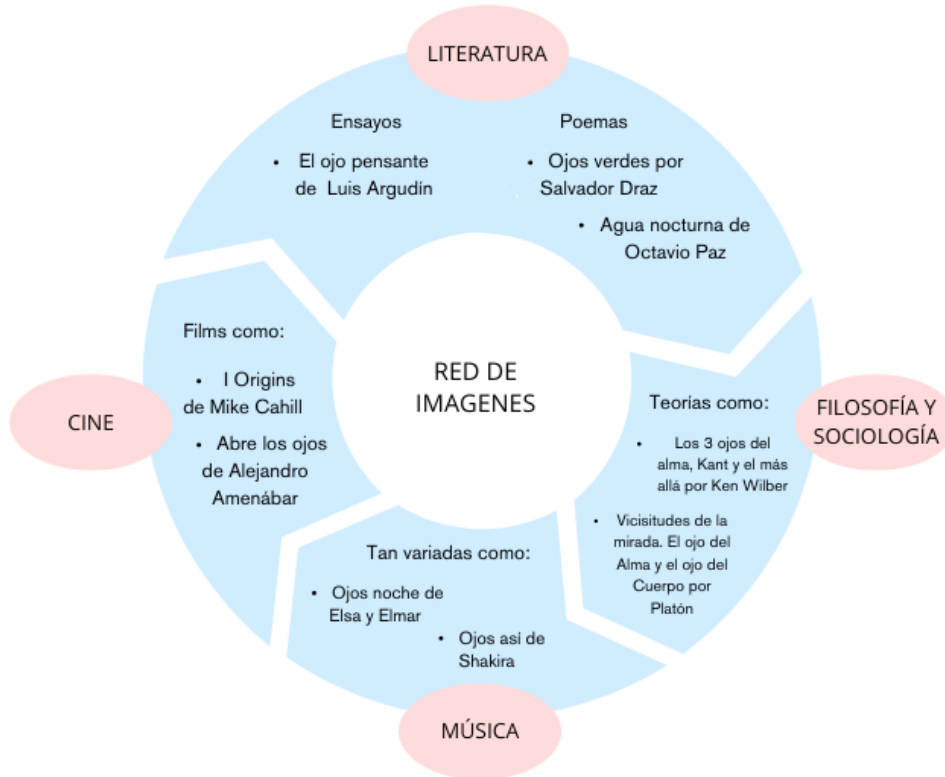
LITERATURA

Ensayos

• El ojo pensante de Luis Argudín

Poemas

• Ojos verdes por Salvador Draz

• Agua nocturna de Octavio Paz

RED DE IMAGENES

FILOSOFÍA Y SOCIOLOGÍA

Teorías como:

• Los 3 ojos del alma, Kant y el más allá por Ken Wilber

• Vicisitudes de la mirada. El ojo del Alma y el ojo del Cuerpo por Platón

MÚSICA

Tan variadas como:

• Ojos noche de Elsa y Elmar

• Ojos así de Shakira

CINE

Films como:

• I Origins de Mike Cahill

• Abre los ojos de Alejandro Amenábar